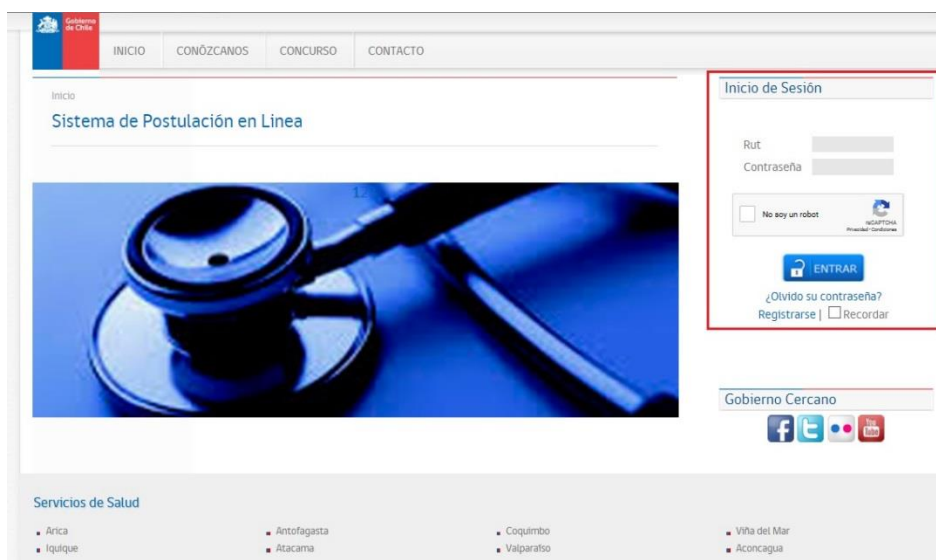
Gobierno de Chile

INICIO CONÓZCANOS CONCURSO CONTACTO

Inicio

Sistema de Postulación en Linea

Inicio de Sesión

Rut

Contraseña

No soy un robot

reCAPTCHA
Privacidad - Condiciones

ENTRAR

¿Olvido su contraseña?

Registrarse | Recordar

Gobierno Cercano

Servicios de Salud

Arica
Iquique

Antofagasta
Atacama

Coquimbo
Valparaíso

Viña del Mar
Aconcagua